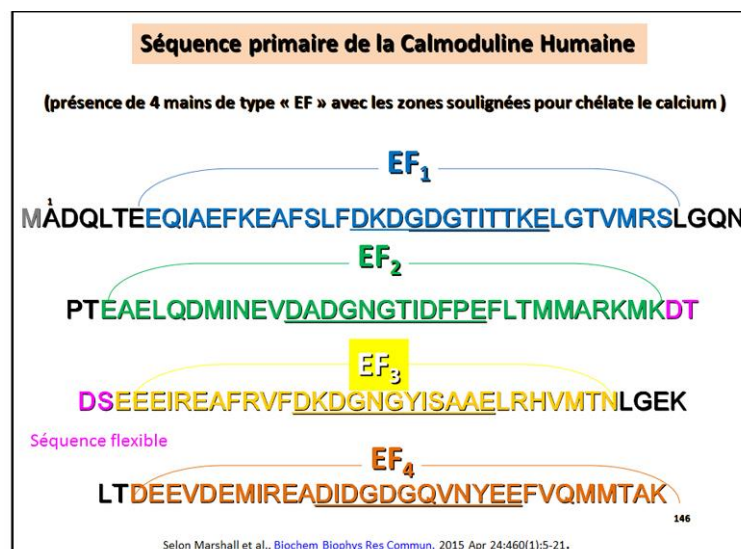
Séquence primaire de la Calmoduline Humaine

(présence de 4 mains de type « EF » avec les zones soulignées pour chélate le calcium )

$EF_1$

1
MADQLTEEQIAEFKEAFSLFDKDGDGTITTKELGTVMRSLGQN

$EF_2$

PTEAELQDMINEVDADGNGTIDFPEFLTMMARKMKDT

$EF_3$

DSEEEIREAFRVFDKDGNGYISAAELRHVMTNLGEK

Séquence flexible

$EF_4$

LTDEEVDEMIREADIDGDGQVNYEEFVQMMTAK

146

Selon Marshall et al., Biochem Biophys Res Commun. 2015 Apr 24;460(1):5-21.